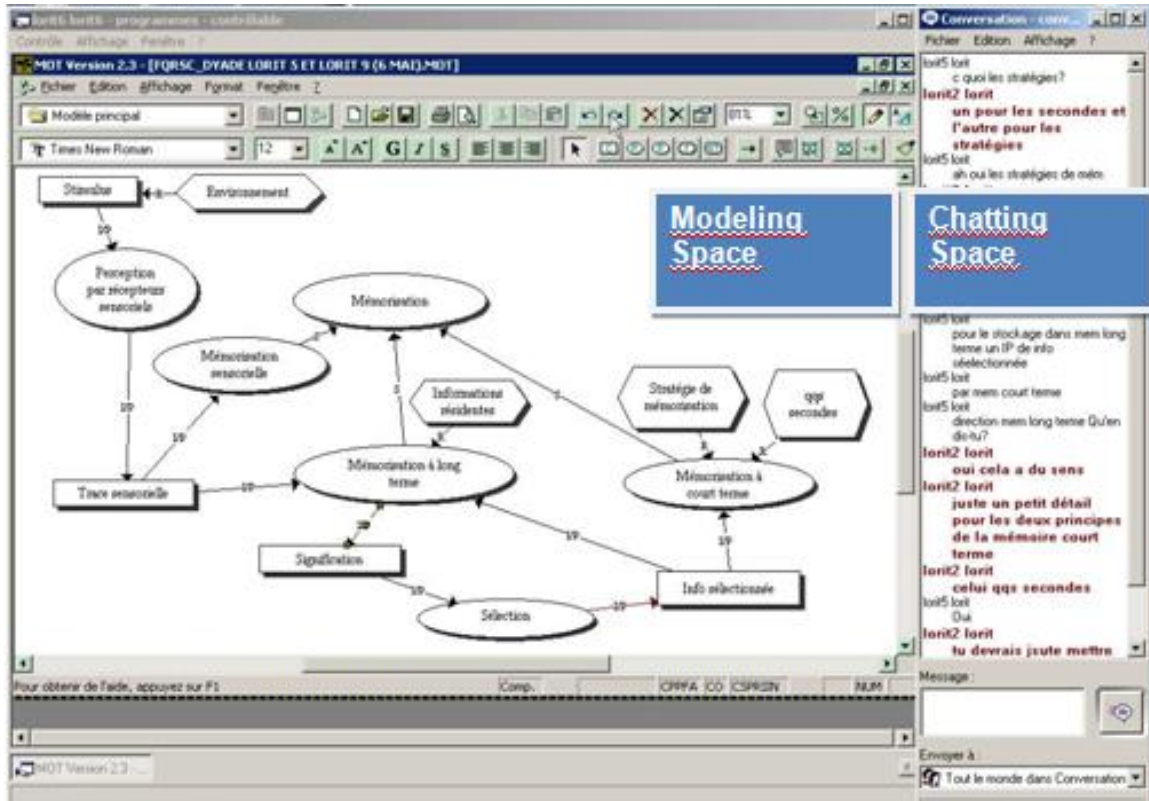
lorit6 lorit6 - programmes - contrôlable

Contrôle Affichage Fenêtre ?

MOT Version 2.3 - [FQRSC_DYADE LORIT 5 ET LORIT 9 (6 MAI).MOT]

Fichier Edition Affichage Format Fenêtre ?

Modèle principal

Times New Roman 12

G I S

Stimulus

Environnement

Perception par récepteurs sensoriels

Mémorisation

Mémorisation sensorielle

Informations résidentes

Stratégie de mémorisation

qqs secondes

Trace sensorielle

Mémorisation à long terme

Mémorisation à court terme

Signification

Sélection

Info sélectionnée

Modeling Space

Chatting Space

Pour obtenir de l'aide, appuyez sur F1

Comp.

CPPFA CO CSPRSN

NUM

MOT Version 2.3 - ...

Conversation - conv...

Fichier Edition Affichage ?

lorit5 lorit
c quoi les stratégies?
lorit2 lorit
un pour les secondes et l'autre pour les stratégies
lorit5 lorit
ah oui les stratégies de mém

lorit5 lorit
pour le stockage dans mem long terme un IP de info sélectionnée
lorit5 lorit
par mem court terme
lorit5 lorit
direction mem long terme Qu'en dis-tu?
lorit2 lorit
oui cela a du sens
lorit2 lorit
juste un petit détail pour les deux principes de la mémoire court terme
lorit2 lorit
celui qqs secondes
lorit5 lorit
Oui
lorit2 lorit
tu devrais jsute mettre

Message :

Envoyer à :

Tout le monde dans Conversation